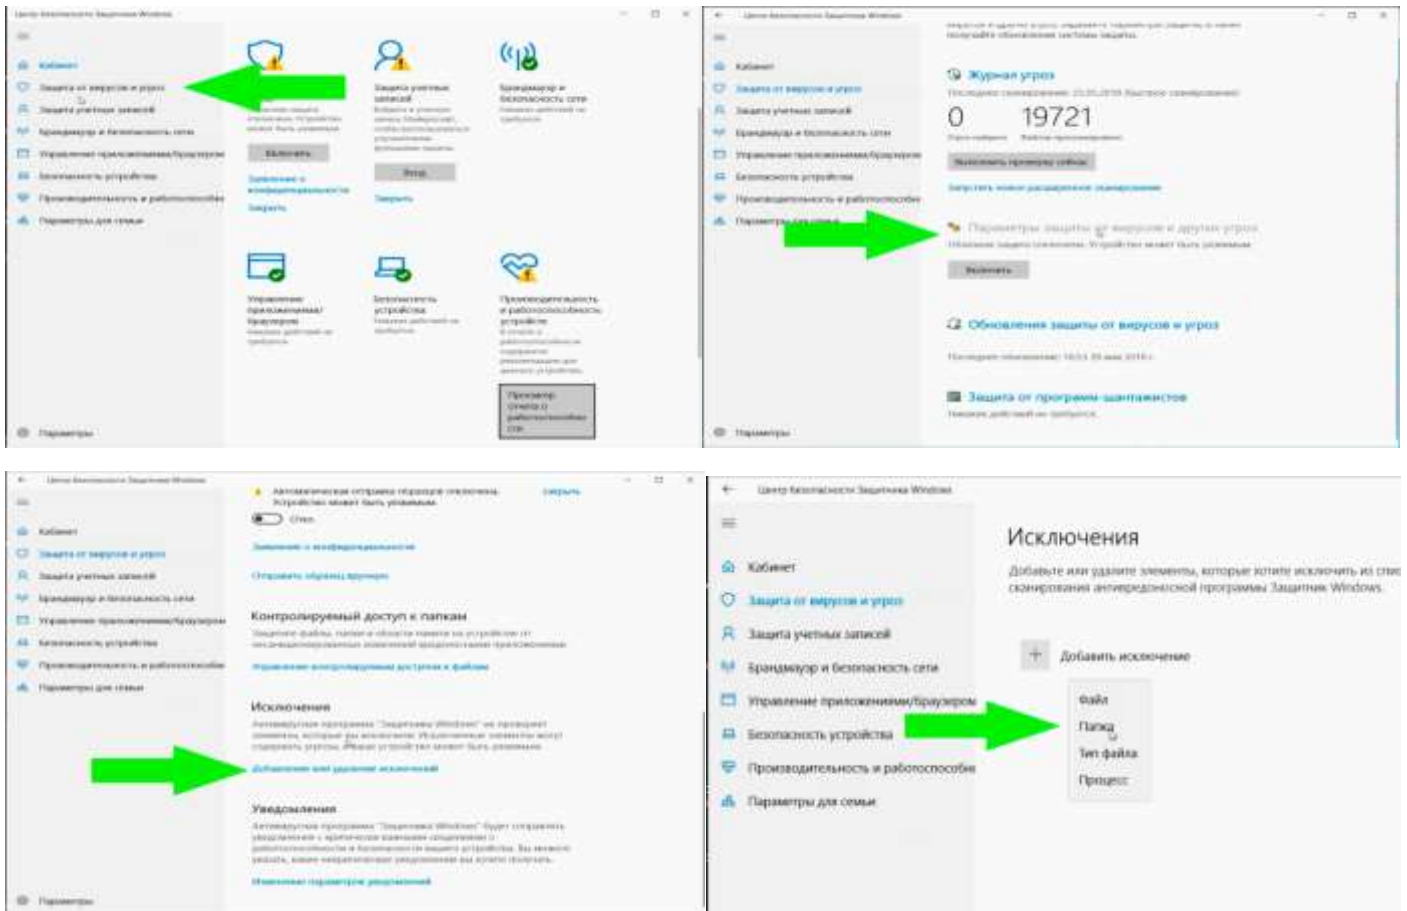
Центр безопасности Защитника Windows

Кабинет
Защита от вирусов и угроз
Защита учетных записей
Брандмауэр и безопасность сети
Управление приложениями/браузером
Безопасность устройства
Производительность и работоспособность
Параметры для семьи

Защита учетных записей

Брандмауэр и безопасность сети

Включить

Вход

Закрыть

Управление приложениями/браузером

Безопасность устройства

Производительность и работоспособность устройства

Параметры

Центр безопасности Защитника Windows

Журнал угроз

0

19721

Выполнить проверку сейчас

Запустить новое расширенное сканирование

Параметры защиты от вирусов и других угроз

Включить

Обновления защиты от вирусов и угроз

Защита от программ-шантажистов

Параметры

Центр безопасности Защитника Windows

Закрыть

Откл.

Заявление о конфиденциальности

Контролируемый доступ к папкам

Исключения

Добавление или удаление исключений

Уведомления

Изменение параметров уведомлений

Параметры

Центр безопасности Защитника Windows

Кабинет
Защита от вирусов и угроз
Защита учетных записей
Брандмауэр и безопасность сети
Управление приложениями/браузером
Безопасность устройства
Производительность и работоспособность
Параметры для семьи

Исключения

Добавьте или удалите элементы, которые хотите исключить из спис сканирования антивирусной программы Защитник Windows.

Добавить исключение

Файл
Папка
Тип файла
Процесс